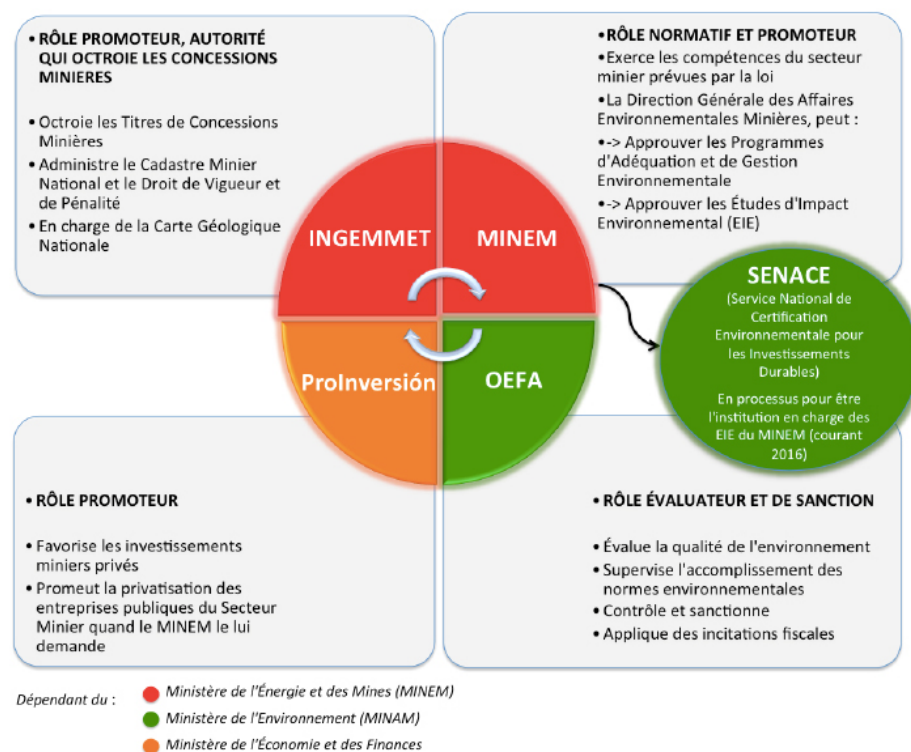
• RÔLE PROMOTEUR, AUTORITÉ QUI OCTROIE LES CONCESSIONS MINIERES

• Octroie les Titres de Concessions Minières
• Administre le Cadastre Minier National et le Droit de Vigueur et de Pénalité
• En charge de la Carte Géologique Nationale

•RÔLE NORMATIF ET PROMOTEUR
•Exerce les compétences du secteur minier prévues par la loi
•La Direction Générale des Affaires Environnementales Minières, peut :
•-> Approuver les Programmes d'Adéquation et de Gestion Environnementale
•-> Approuver les Études d'Impact Environnemental (EIE)

INGEMMET

MINEM

ProInversión

OEFA

SENACE
(Service National de Certification Environnementale pour les Investissements Durables)
En processus pour être l'institution en charge des EIE du MINEM (courant 2016)

• RÔLE PROMOTEUR

• Favorise les investissements miniers privés
• Promeut la privatisation des entreprises publiques du Secteur Minier quand le MINEM le lui demande

• RÔLE ÉVALUATEUR ET DE SANCTION

• Évalue la qualité de l'environnement
• Supervise l'accomplissement des normes environnementales
• Contrôle et sanctionne
• Applique des incitations fiscales

Dépendant du :
Ministère de l'Énergie et des Mines (MINEM)
Ministère de l'Environnement (MINAM)
Ministère de l'Économie et des Finances